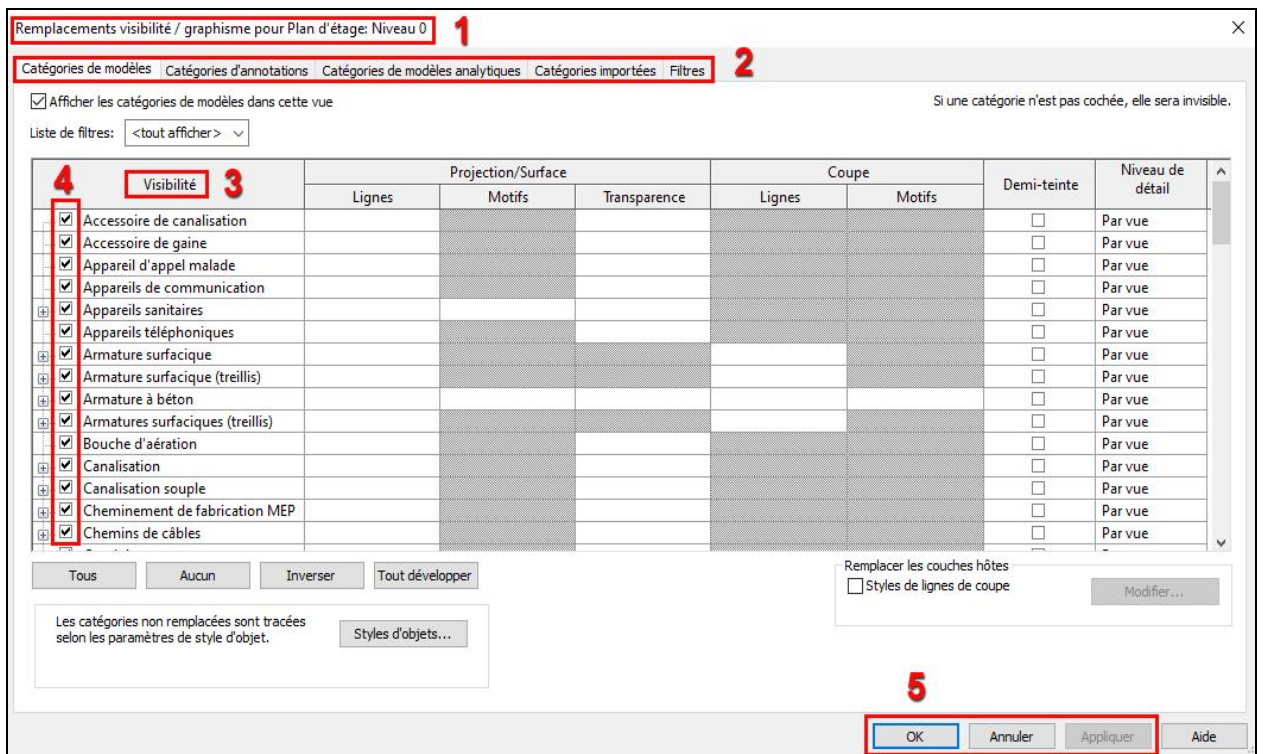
Remplacements visibilité / graphisme pour Plan d'étage: Niveau 0 1

×

Catégories de modèles | Catégories d'annotations | Catégories de modèles analytiques | Catégories importées | Filtres 2

☑ Afficher les catégories de modèles dans cette vue

Si une catégorie n'est pas cochée, elle sera invisible.

Liste de filtres: <tout afficher>

4 Visibilité 3

| Visibilité | Projection/Surface Lignes | Projection/Surface Motifs | Projection/Surface Transparence | Coupe Lignes | Coupe Motifs | Demi-teinte | Niveau de détail |
|---|---|---|---|---|---|---|---|
| ☑ Accessoire de canalisation | | | | | | ☐ | Par vue |
| ☑ Accessoire de gaine | | | | | | ☐ | Par vue |
| ☑ Appareil d'appel malade | | | | | | ☐ | Par vue |
| ☑ Appareils de communication | | | | | | ☐ | Par vue |
| ☑ Appareils sanitaires | | | | | | ☐ | Par vue |
| ☑ Appareils téléphoniques | | | | | | ☐ | Par vue |
| ☑ Armature surfacique | | | | | | ☐ | Par vue |
| ☑ Armature surfacique (treillis) | | | | | | ☐ | Par vue |
| ☑ Armature à béton | | | | | | ☐ | Par vue |
| ☑ Armatures surfaciques (treillis) | | | | | | ☐ | Par vue |
| ☑ Bouche d'aération | | | | | | ☐ | Par vue |
| ☑ Canalisation | | | | | | ☐ | Par vue |
| ☑ Canalisation souple | | | | | | ☐ | Par vue |
| ☑ Cheminement de fabrication MEP | | | | | | ☐ | Par vue |
| ☑ Chemins de câbles | | | | | | ☐ | Par vue |

Tous | Aucun | Inverser | Tout développer

Remplacer les couches hôtes
☐ Styles de lignes de coupe
Modifier...

Les catégories non remplacées sont tracées selon les paramètres de style d'objet.

Styles d'objets...

5

OK | Annuler | Appliquer | Aide